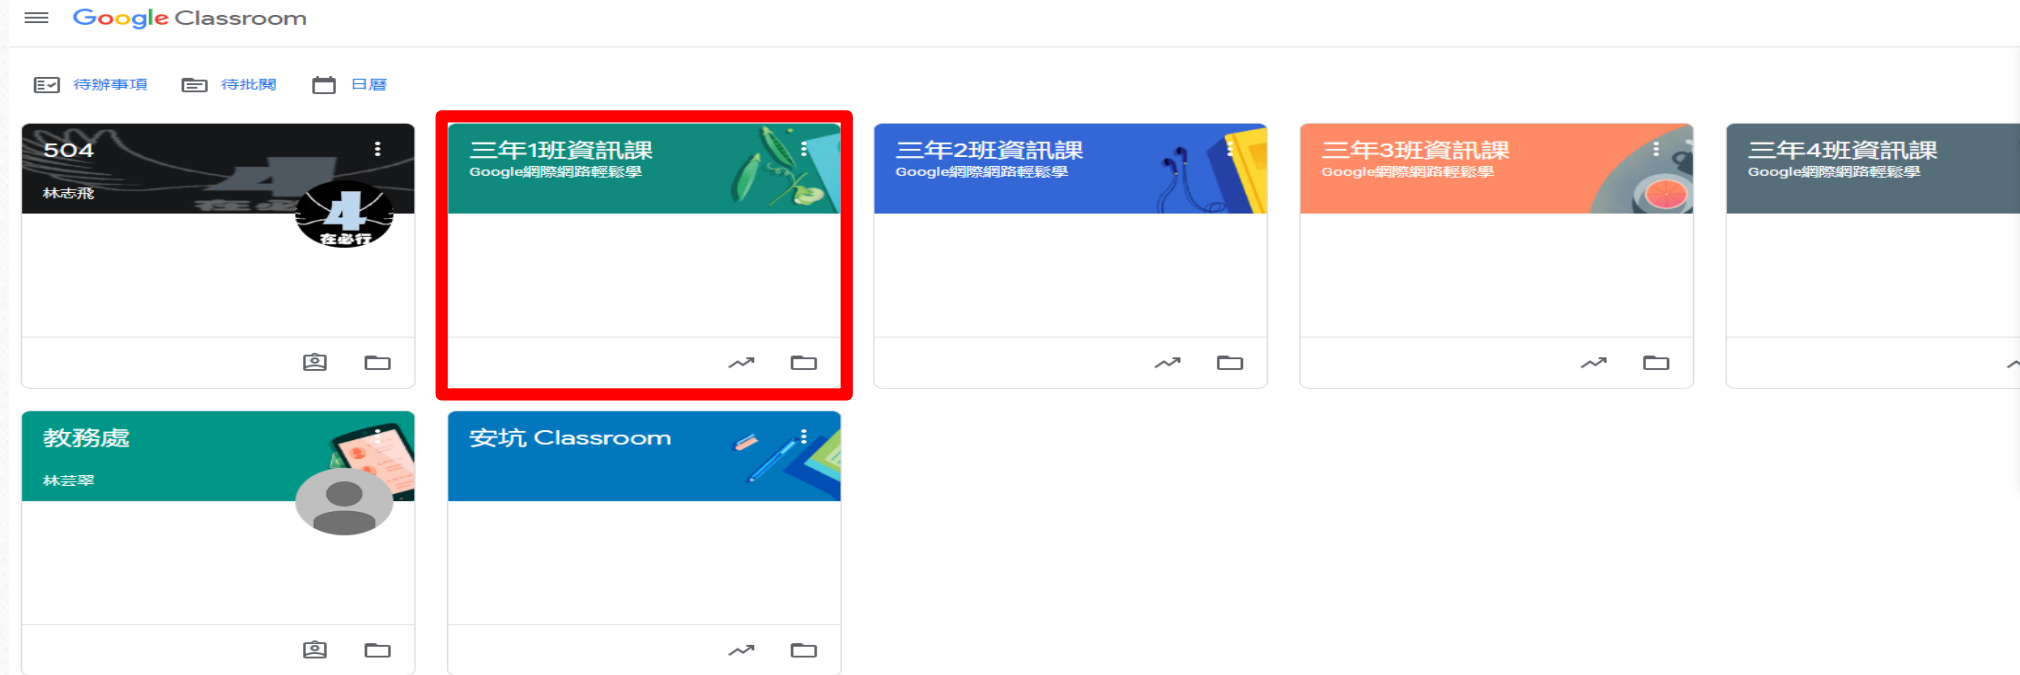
Google Classroom

待辦事項 待批閱 日曆

504
林志飛
4
在必行

三年1班資訊課
Google網際網路輕鬆學

三年2班資訊課
Google網際網路輕鬆學

三年3班資訊課
Google網際網路輕鬆學

三年4班資訊課
Google網際網路輕鬆學

教務處
林芸翠

安坑 Classroom